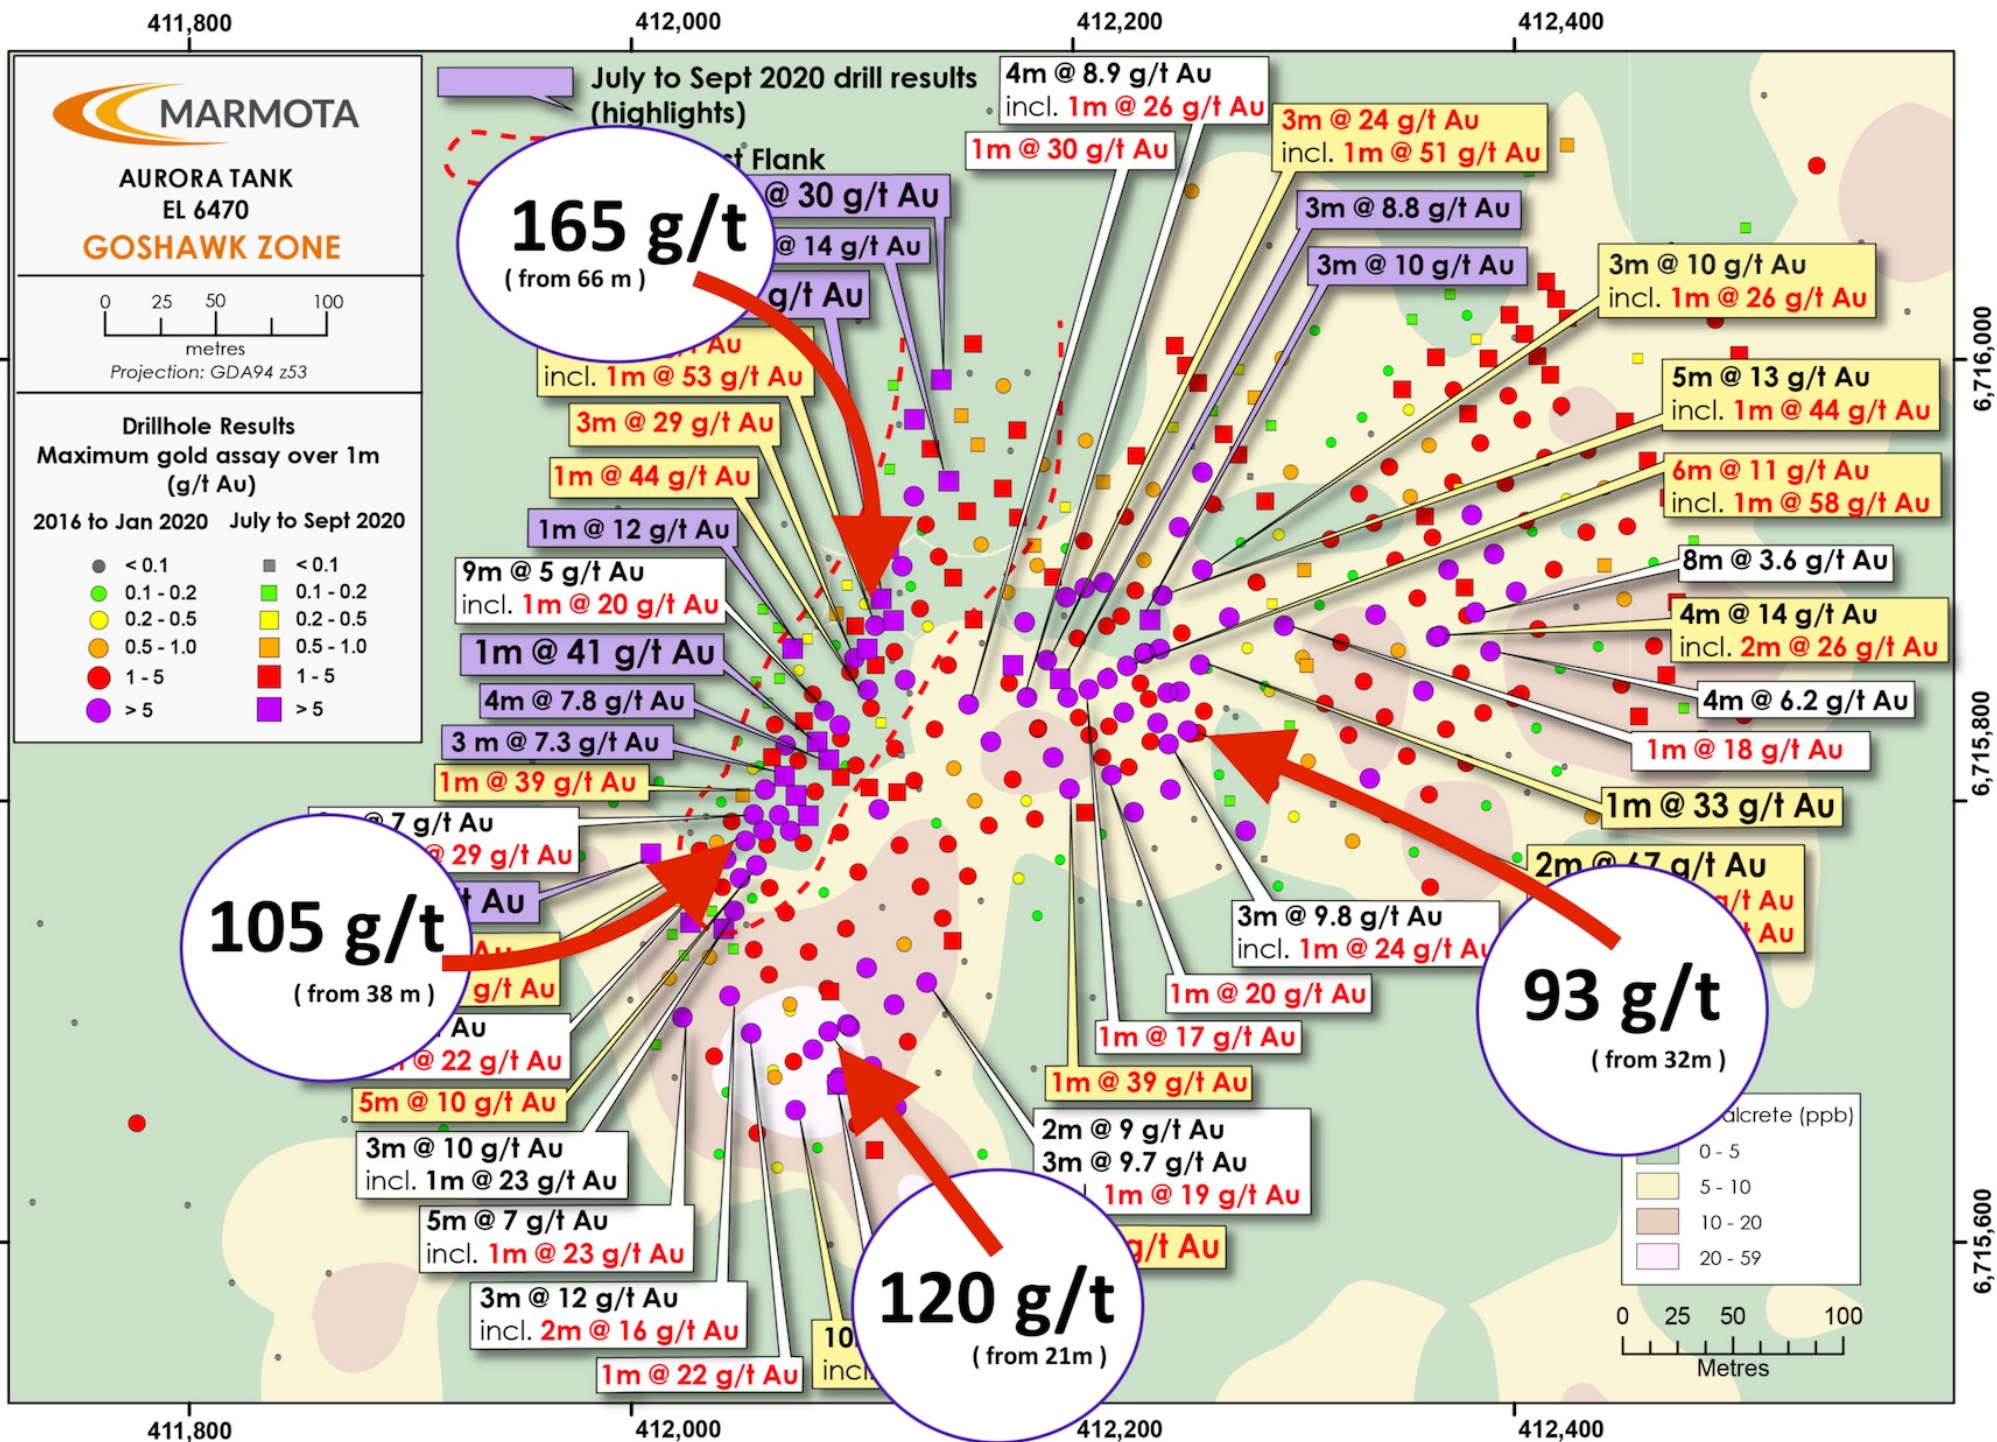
411,800
412,000
412,200
412,400

MARMOTA
AURORA TANK
EL 6470
GOSHAWK ZONE

0 25 50 100
metres
Projection: GDA94 z53

Drillhole Results
Maximum gold assay over 1m
(g/t Au)
2016 to Jan 2020
July to Sept 2020
< 0.1
0.1 - 0.2
0.2 - 0.5
0.5 - 1.0
1 - 5
> 5
< 0.1
0.1 - 0.2
0.2 - 0.5
0.5 - 1.0
1 - 5
> 5

July to Sept 2020 drill results (highlights)

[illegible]t Flank
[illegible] @ 30 g/t Au
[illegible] @ 14 g/t Au
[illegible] g/t Au
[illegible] Au
incl. 1m @ 53 g/t Au
3m @ 29 g/t Au
1m @ 44 g/t Au
1m @ 12 g/t Au
9m @ 5 g/t Au
incl. 1m @ 20 g/t Au
1m @ 41 g/t Au
4m @ 7.8 g/t Au
3 m @ 7.3 g/t Au
1m @ 39 g/t Au
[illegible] @ 7 g/t Au
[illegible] @ 29 g/t Au
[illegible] Au
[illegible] Au
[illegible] g/t Au
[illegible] Au
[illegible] @ 22 g/t Au
5m @ 10 g/t Au
3m @ 10 g/t Au
incl. 1m @ 23 g/t Au
5m @ 7 g/t Au
incl. 1m @ 23 g/t Au
3m @ 12 g/t Au
incl. 2m @ 16 g/t Au
1m @ 22 g/t Au
10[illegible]
incl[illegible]

165 g/t
( from 66 m )
105 g/t
( from 38 m )
120 g/t
( from 21m )
93 g/t
( from 32m )

4m @ 8.9 g/t Au
incl. 1m @ 26 g/t Au
1m @ 30 g/t Au
3m @ 24 g/t Au
incl. 1m @ 51 g/t Au
3m @ 8.8 g/t Au
3m @ 10 g/t Au
3m @ 10 g/t Au
incl. 1m @ 26 g/t Au
5m @ 13 g/t Au
incl. 1m @ 44 g/t Au
6m @ 11 g/t Au
incl. 1m @ 58 g/t Au
8m @ 3.6 g/t Au
4m @ 14 g/t Au
incl. 2m @ 26 g/t Au
4m @ 6.2 g/t Au
1m @ 18 g/t Au
1m @ 33 g/t Au
2m @ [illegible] g/t Au
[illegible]/t Au
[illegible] Au
3m @ 9.8 g/t Au
incl. 1m @ 24 g/t Au
1m @ 20 g/t Au
1m @ 17 g/t Au
1m @ 39 g/t Au
2m @ 9 g/t Au
3m @ 9.7 g/t Au
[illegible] 1m @ 19 g/t Au
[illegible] g/t Au

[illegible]alcrete (ppb)
0 - 5
5 - 10
10 - 20
20 - 59

0 25 50 100
Metres

6,716,000
6,715,800
6,715,600